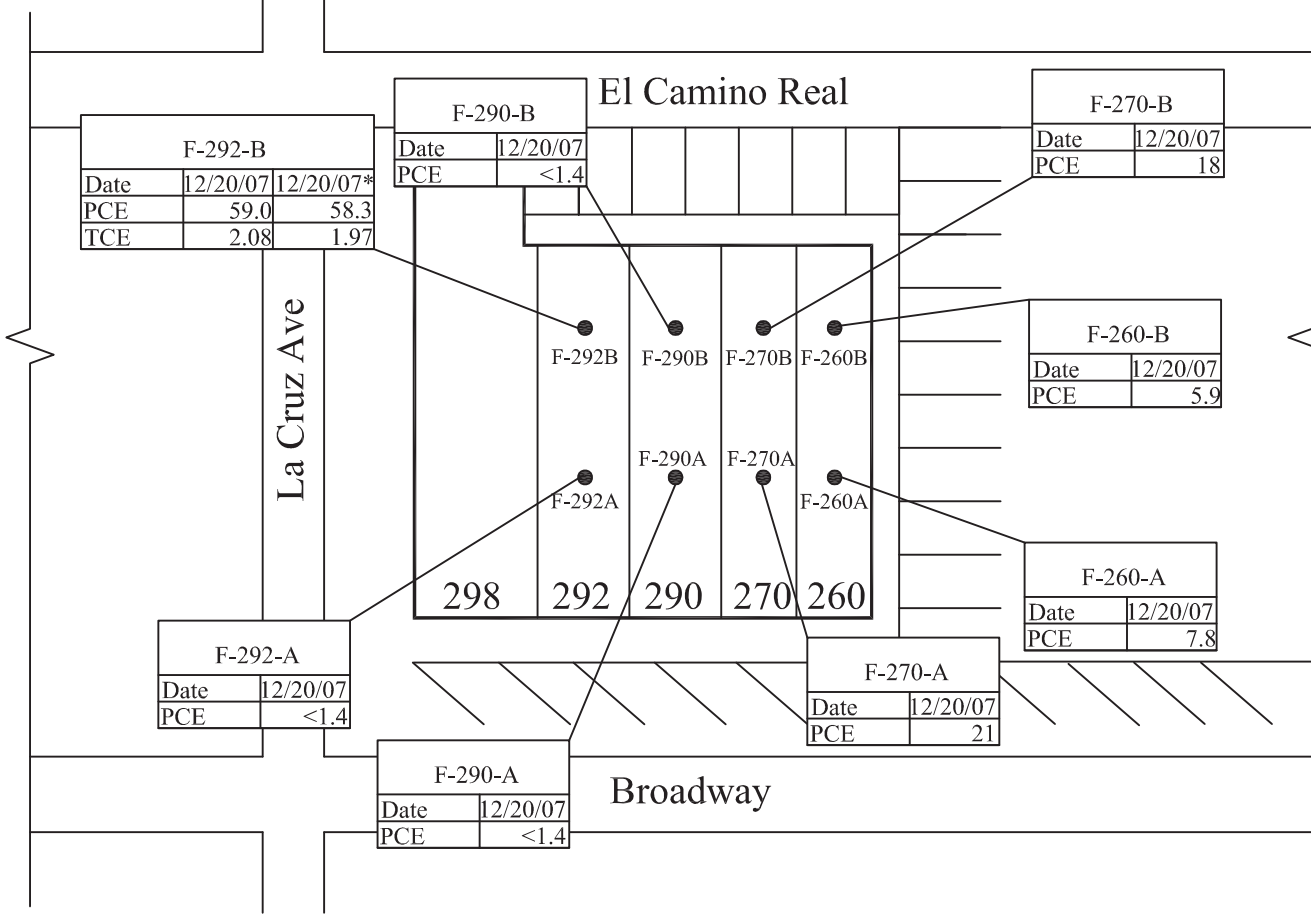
El Camino Real

F-290-B

| Date | 12/20/07 |
|---|---|
| PCE | <1.4 |

F-270-B

| Date | 12/20/07 |
|---|---|
| PCE | 18 |

F-292-B

| Date | 12/20/07 | 12/20/07* |
|---|---|---|
| PCE | 59.0 | 58.3 |
| TCE | 2.08 | 1.97 |

La Cruz Ave

F-292B F-290B F-270B F-260B

F-260-B

| Date | 12/20/07 |
|---|---|
| PCE | 5.9 |

F-290A F-270A

F-292A F-260A

F-260-A

| Date | 12/20/07 |
|---|---|
| PCE | 7.8 |

298 292 290 270 260

F-292-A

| Date | 12/20/07 |
|---|---|
| PCE | <1.4 |

F-270-A

| Date | 12/20/07 |
|---|---|
| PCE | 21 |

F-290-A

| Date | 12/20/07 |
|---|---|
| PCE | <1.4 |

Broadway